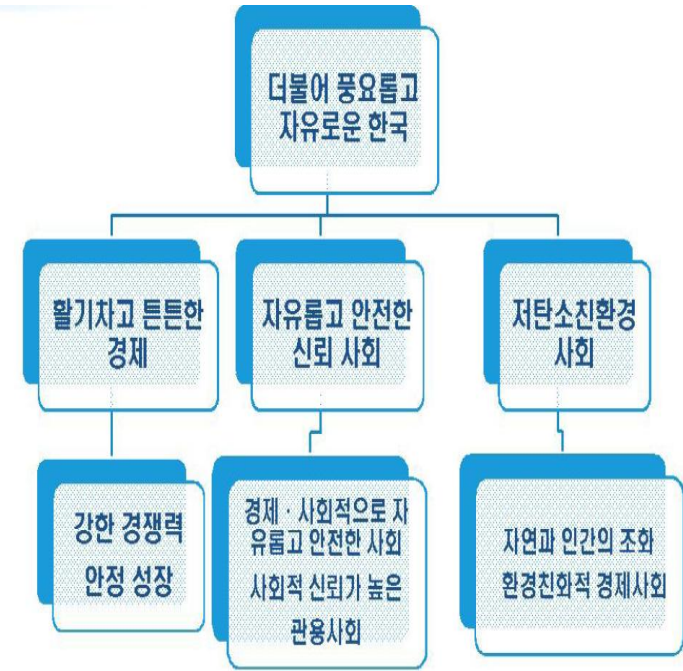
더불어 풍요롭고 자유로운 한국

활기차고 튼튼한 경제

자유롭고 안전한 신뢰 사회

저탄소친환경 사회

강한 경쟁력
안정 성장

경제 · 사회적으로 자유롭고 안전한 사회
사회적 신뢰가 높은 관용사회

자연과 인간의 조화
환경친화적 경제사회